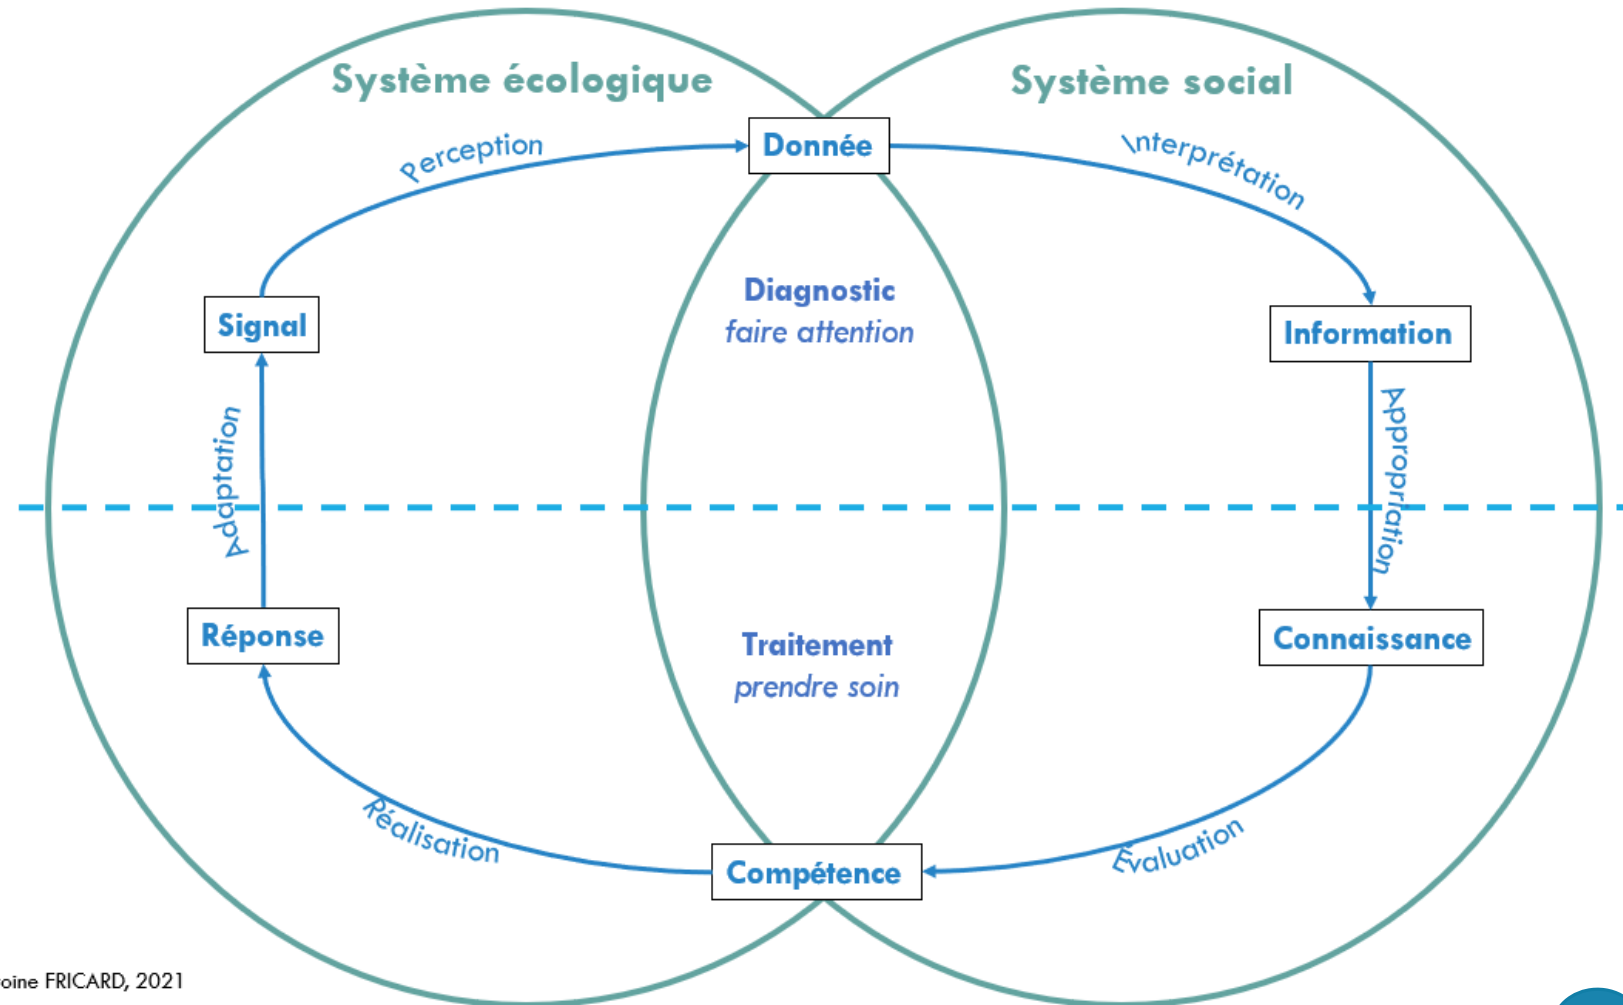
Système écologique

Système social

Donnée

Perception

Interprétation

Signal

Information

Diagnostic
faire attention

Adaptation

Appropriation

Réponse

Connaissance

Traitement
prendre soin

Réalisation

Évaluation

Compétence

oine FRICARD, 2021